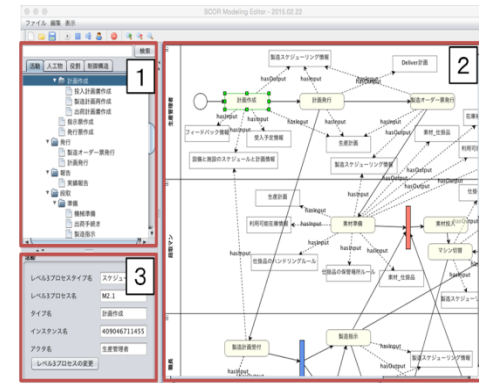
SCOR Modeling Editor - 2015.02.22

ファイル 編集 表示

1

検索

活動 人工物 役割 制御構造

計画作成
投入計画書作成
出荷計画書作成
指示書作成
計画書作成
発行
製造オーダー票発行
報告
実績報告
段取
準備
機械準備
出荷手続き
製造指示

3

活動

レベル3プロセスタイプ名 スケジュー
レベル3プロセス名 M2.1
タイプ名 計画作成
インスタンス名 409046711455
アクタ名 生産管理者

レベル3プロセスの変更

2

生産管理者

製造スケジューリング情報
Deliver計画
hasOutput
計画作成
計画発行
製造オーダー票発行
hasInput
hasInput
フィードバック情報
投入予定情報
hasOutput
hasOutput
hasInput
設備と施設のスケジュールと計画情報
生産計画
製造スケジューリング情報
素材_仕掛品
hasOutput

現場マン

生産計画
hasInput
hasInput
利用可能在庫情報
素材準備
素材投入
仕掛品のハンドリングルール
hasOutput
仕掛品の保管場所ルール
素材_仕掛品
マシン段取
hasInput
hasInput
hasOutput
製造スケジュー

職長

製造計画受付
製造指示
製造スケジューリング情報